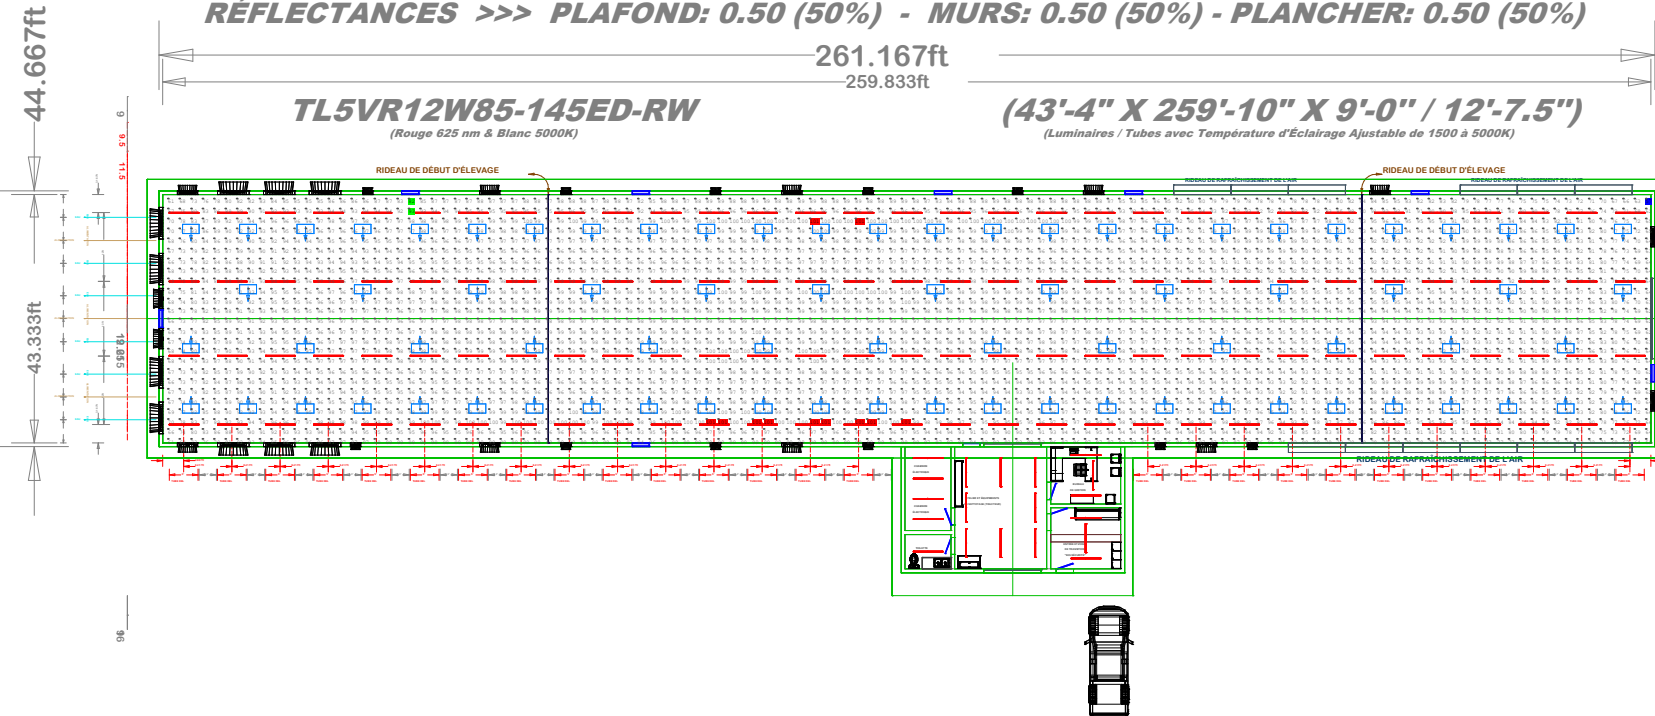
RÉFLECTANCES >>> PLAFOND: 0.50 (50%) - MURS: 0.50 (50%) - PLANCHER: 0.50 (50%)

44.667ft

261.167ft

259.833ft

TL5VR12W85-145ED-RW
(Rouge 625 nm & Blanc 5000K)

(43'-4" X 259'-10" X 9'-0" / 12'-7.5")
(Luminaires / Tubes avec Température d'Éclairage Ajustable de 1500 à 5000K)

9
9.5
11.5

RIDEAU DE DÉBUT D'ÉLEVAGE

RIDEAU DE RAFRAÎCHISSEMENT DE L'AIR

RIDEAU DE DÉBUT D'ÉLEVAGE

RIDEAU DE RAFRAÎCHISSEMENT DE L'AIR

43.333ft

19.855

RIDEAU DE RAFRAÎCHISSEMENT DE L'AIR

96